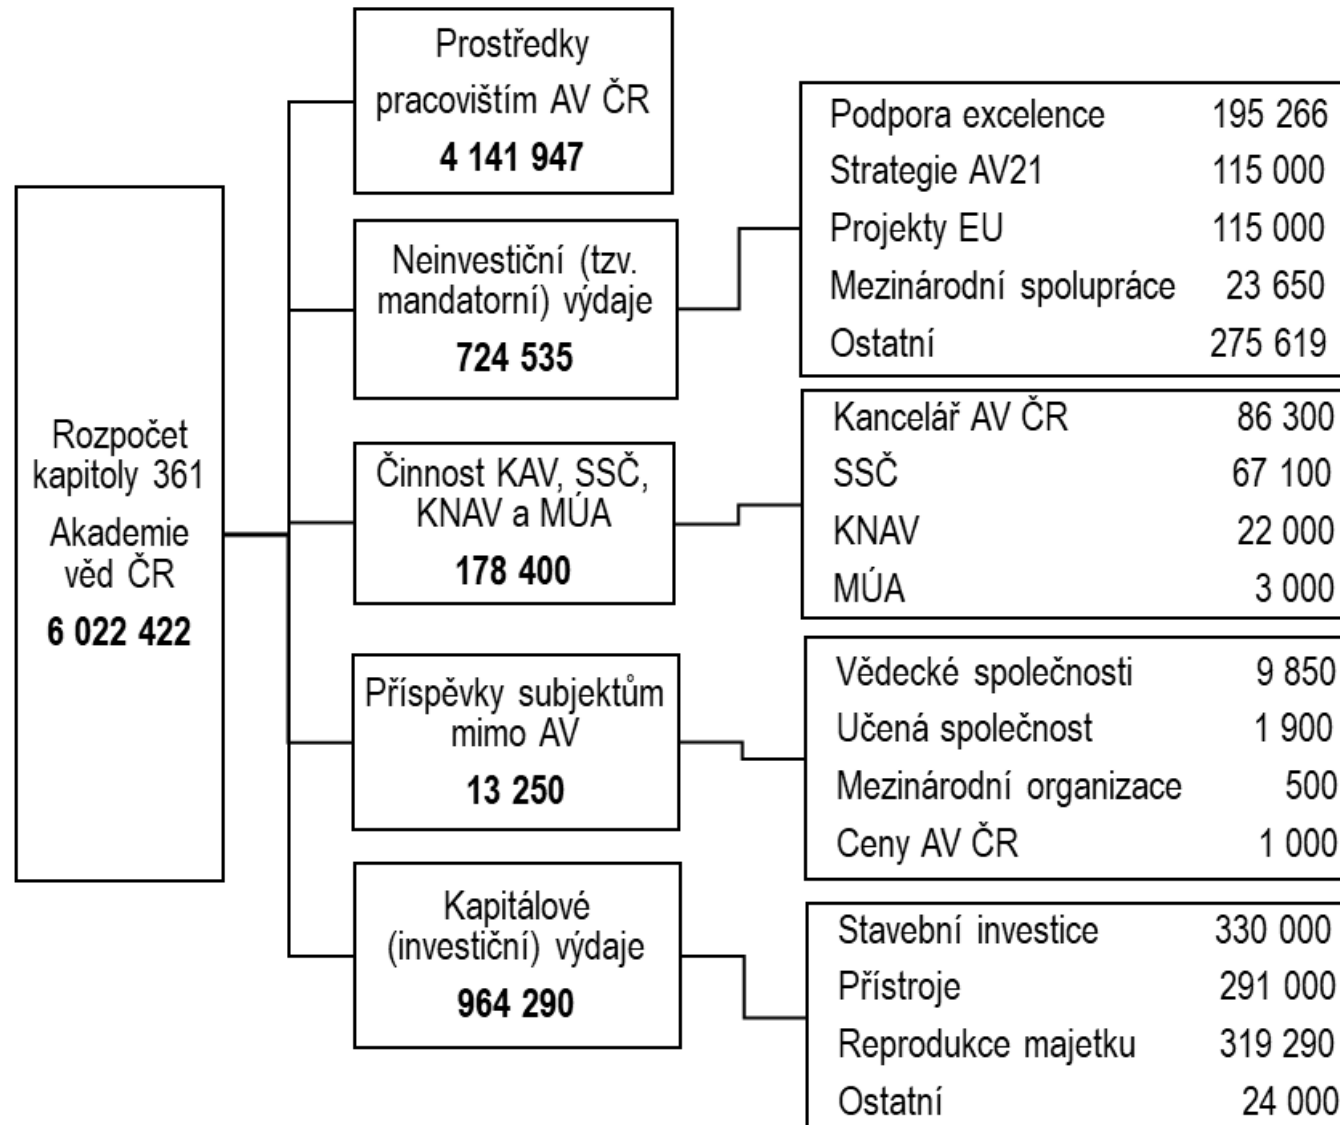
Rozpočet kapitoly 361 Akademie věd ČR
**6 022 422**

Prostředky pracovištím AV ČR
**4 141 947**

Neinvestiční (tzv. mandatorní) výdaje
**724 535**

| | |
|---|---|
| Podpora excelence | 195 266 |
| Strategie AV21 | 115 000 |
| Projekty EU | 115 000 |
| Mezinárodní spolupráce | 23 650 |
| Ostatní | 275 619 |

Činnost KAV, SSČ, KNAV a MÚA
**178 400**

| | |
|---|---|
| Kancelář AV ČR | 86 300 |
| SSČ | 67 100 |
| KNAV | 22 000 |
| MÚA | 3 000 |

Příspěvky subjektům mimo AV
**13 250**

| | |
|---|---|
| Vědecké společnosti | 9 850 |
| Učená společnost | 1 900 |
| Mezinárodní organizace | 500 |
| Ceny AV ČR | 1 000 |

Kapitálové (investiční) výdaje
**964 290**

| | |
|---|---|
| Stavební investice | 330 000 |
| Přístroje | 291 000 |
| Reprodukce majetku | 319 290 |
| Ostatní | 24 000 |